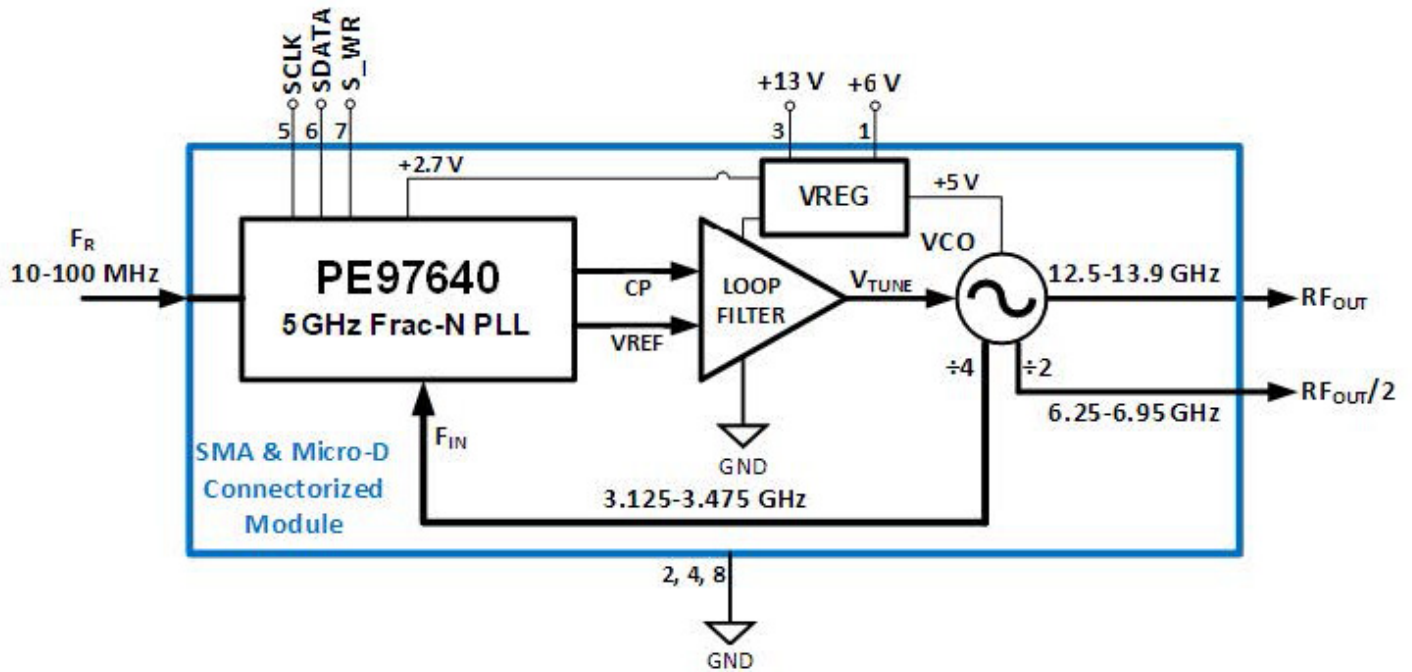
SCLK
SDATA
S_WR
5 6 7
+13 V
+6 V
3 1
+2.7 V
VREG
+5 V
$F_R$
10-100 MHz
PE97640
5 GHz Frac-N PLL
CP
VREF
LOOP FILTER
$V_{TUNE}$
VCO
12.5-13.9 GHz
$RF_{OUT}$
÷4
÷2
$RF_{OUT}/2$
6.25-6.95 GHz
$F_{IN}$
GND
SMA & Micro-D Connectorized Module
3.125-3.475 GHz
2, 4, 8
GND